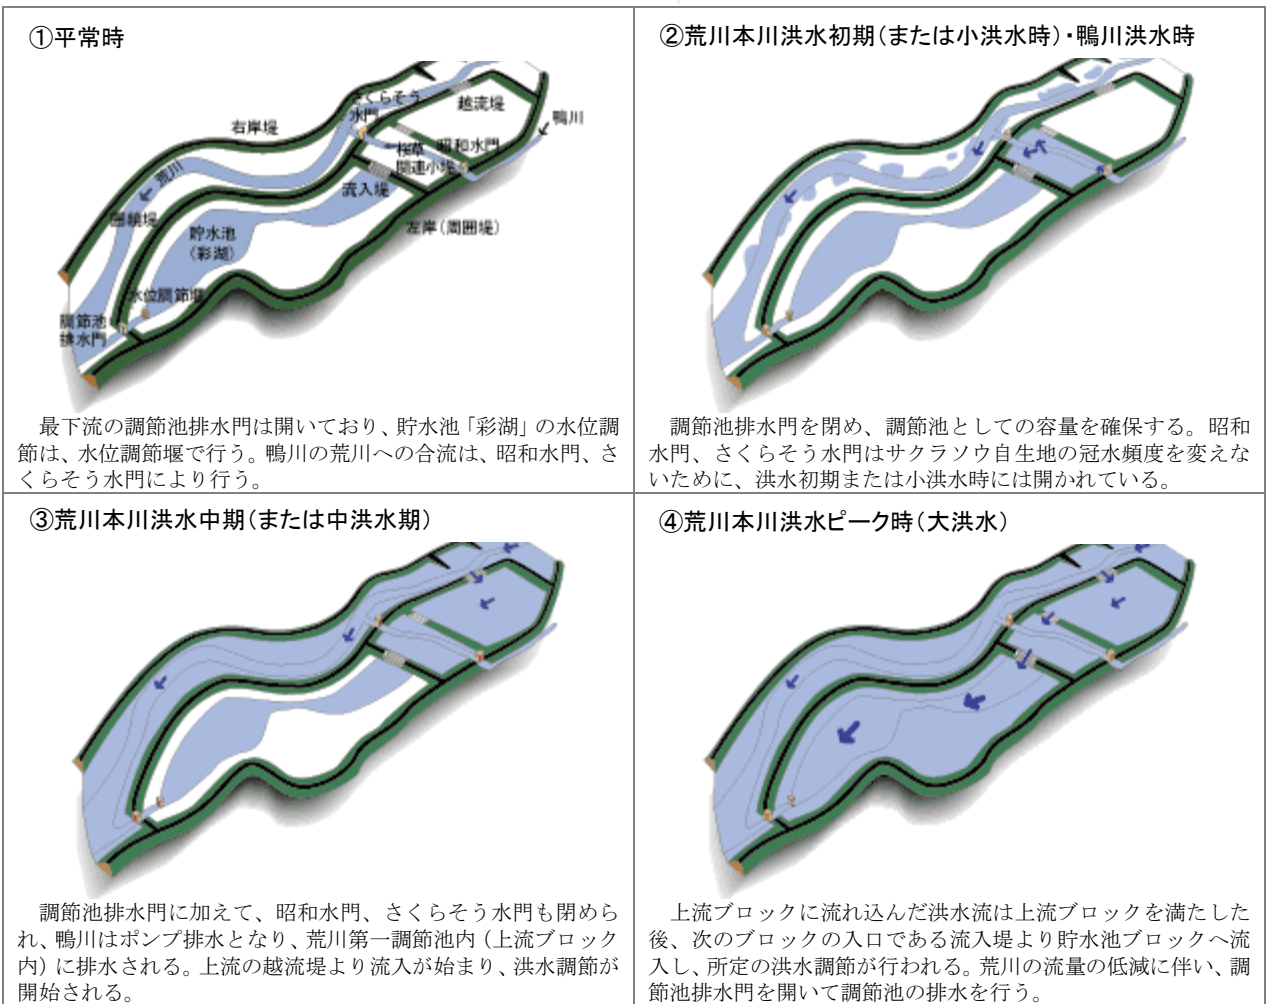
①平常時

さくらそう水門
越流堤
鴨川
右岸堤
昭和水門
桜草関連小堤
荒川
流入堤
囲繞堤
貯水池（彩湖）
左岸（周囲堤）
水位調節堰
調節池排水門

最下流の調節池排水門は開いており、貯水池「彩湖」の水位調節は、水位調節堰で行う。鴨川の荒川への合流は、昭和水門、さくらそう水門により行う。

②荒川本川洪水初期（または小洪水時）・鴨川洪水時

調節池排水門を閉め、調節池としての容量を確保する。昭和水門、さくらそう水門はサクラソウ自生地の冠水頻度を変えないために、洪水初期または小洪水時には開かれている。

③荒川本川洪水中期（または中洪水期）

調節池排水門に加えて、昭和水門、さくらそう水門も閉められ、鴨川はポンプ排水となり、荒川第一調節池内（上流ブロック内）に排水される。上流の越流堤より流入が始まり、洪水調節が開始される。

④荒川本川洪水ピーク時（大洪水）

上流ブロックに流れ込んだ洪水流は上流ブロックを満たした後、次のブロックの入口である流入堤より貯水池ブロックへ流入し、所定の洪水調節が行われる。荒川の流量の低減に伴い、調節池排水門を開いて調節池の排水を行う。